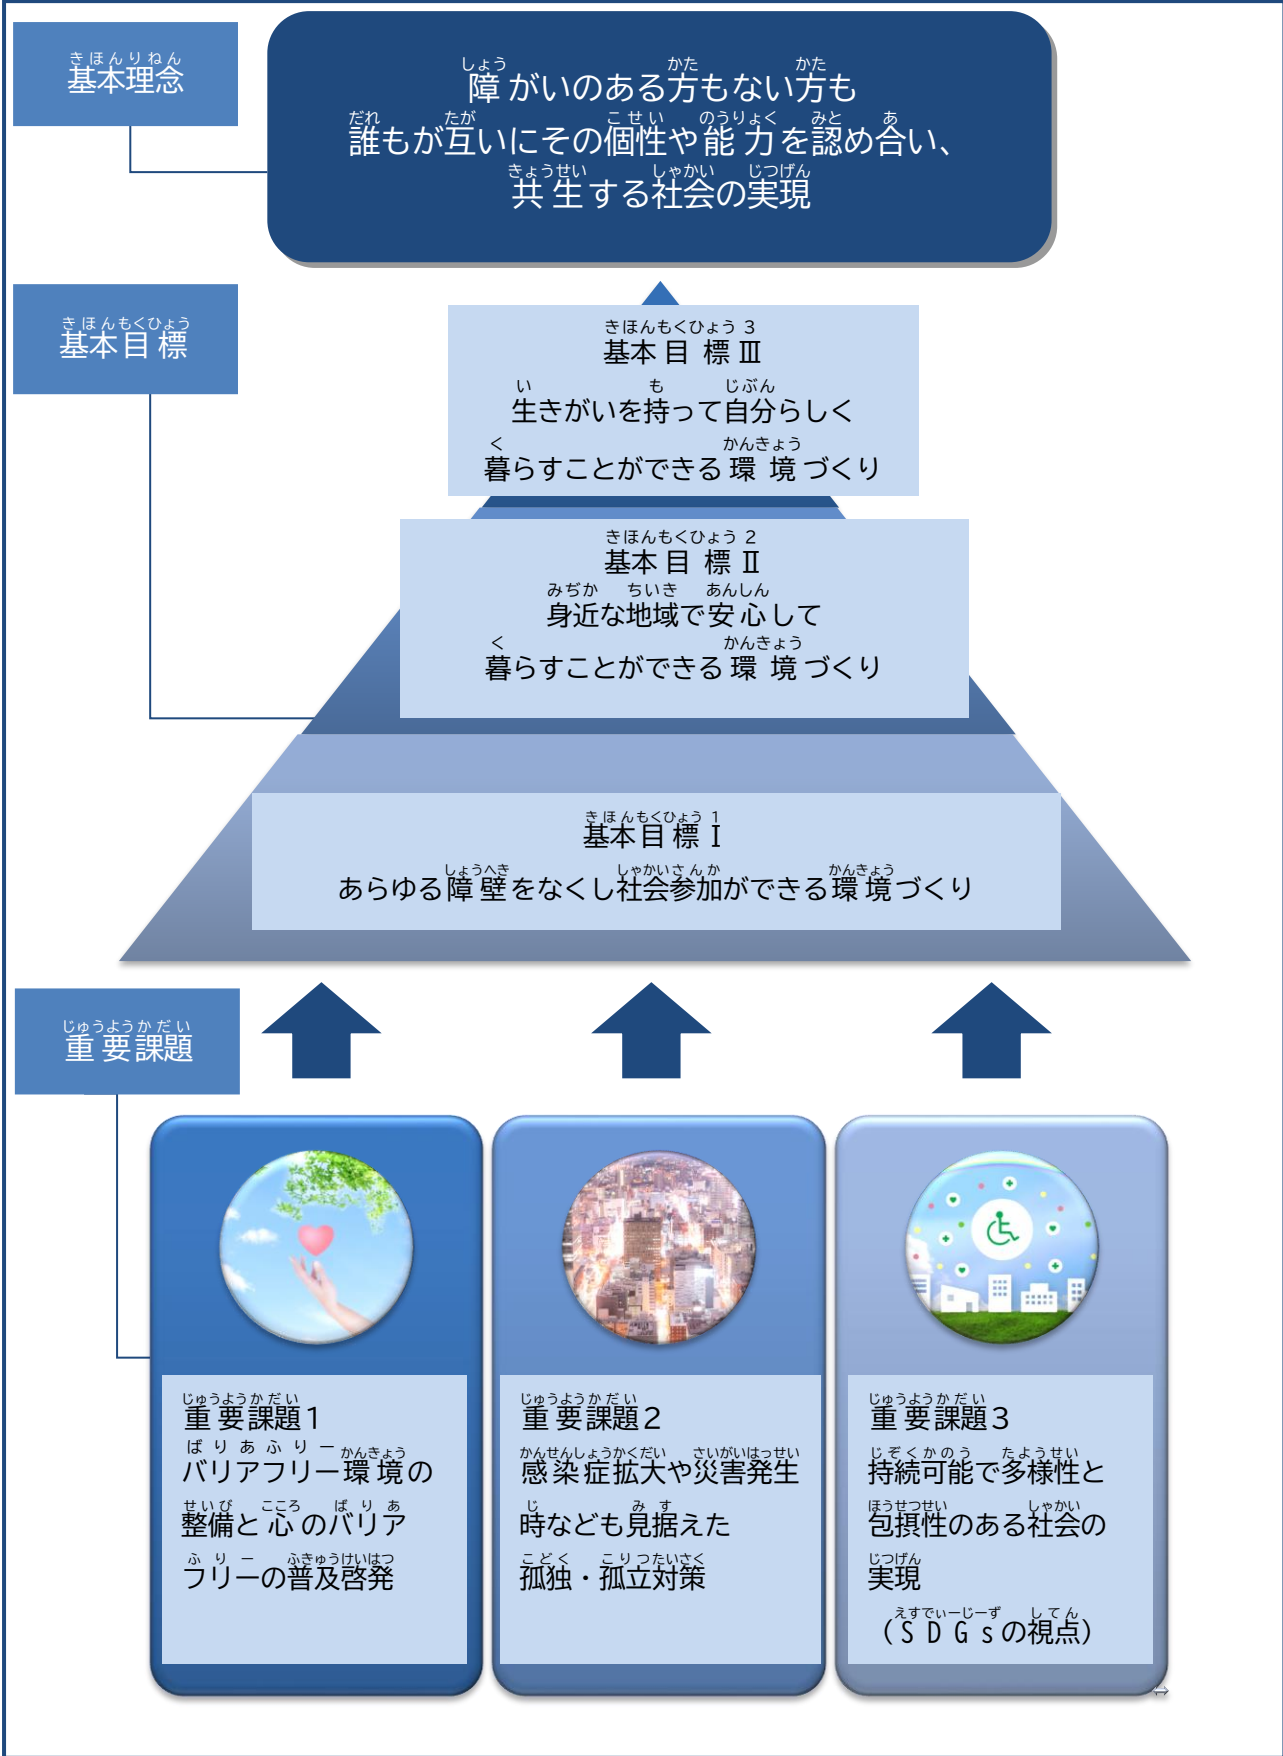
きほんりねん
基本理念

しょう　かた　かた
障がいのある方もない方も
だれ　たが　こせい　のうりょく　みと　あ
誰もが互いにその個性や能力を認め合い、
きょうせい　しゃかい　じつげん
共生する社会の実現

きほんもくひょう
基本目標

きほんもくひょう 3
基本目標 Ⅲ
い　も　じぶん
生きがいを持って自分らしく
く　かんきょう
暮らすことができる環境づくり

きほんもくひょう 2
基本目標 Ⅱ
みぢか　ちいき　あんしん
身近な地域で安心して
く　かんきょう
暮らすことができる環境づくり

きほんもくひょう 1
基本目標 Ⅰ
しょうへき　しゃかいさんか　かんきょう
あらゆる障壁をなくし社会参加ができる環境づくり

じゅうようかだい
重要課題

じゅうようかだい
重要課題1
ばりあふりー　かんきょう
バリアフリー環境の
せいび　こころ　ばりあ
整備と心のバリア
ふりー　ふきゅうけいはつ
フリーの普及啓発

じゅうようかだい
重要課題2
かんせんしょうかくだい　さいがいはっせい
感染症拡大や災害発生
じ　みす
時なども見据えた
こどく　こりつたいさく
孤独・孤立対策

じゅうようかだい
重要課題3
じぞくかのう　たようせい
持続可能で多様性と
ほうせつせい　しゃかい
包摂性のある社会の
じつげん
実現
えすでぃーじーず　してん
（SDGsの視点）